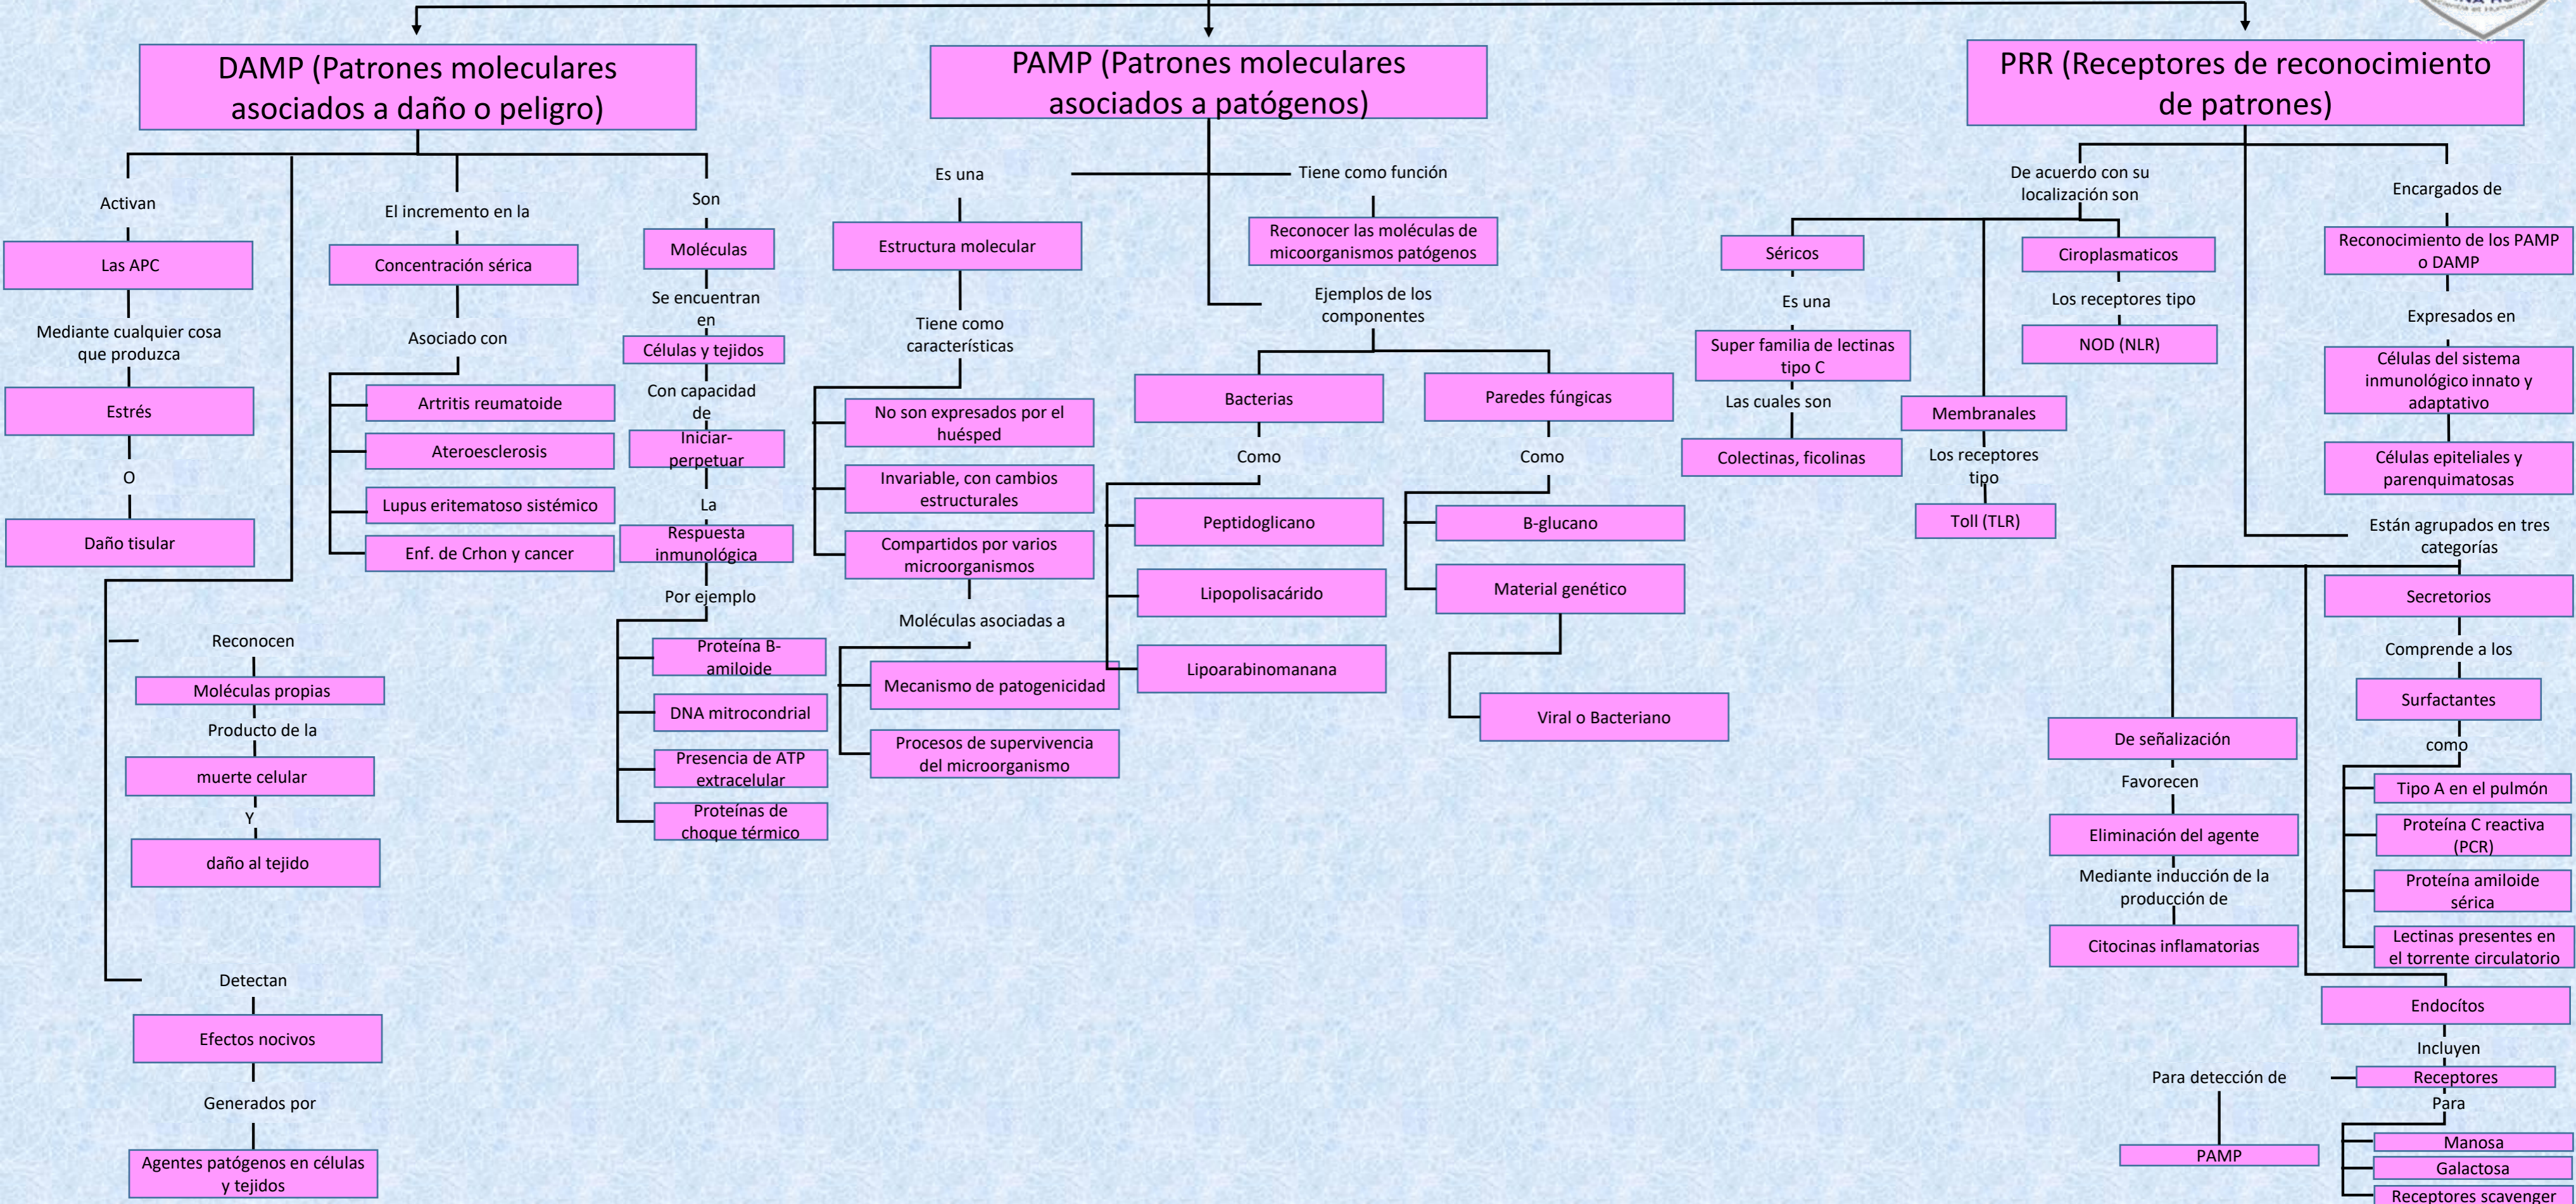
DAMP (Patrones moleculares asociados a daño o peligro)

Activan
Las APC
Mediante cualquier cosa que produzca
Estrés
O
Daño tisular

El incremento en la
Concentración sérica
Asociado con
Artritis reumatoide
Ateroesclerosis
Lupus eritematoso sistémico
Enf. de Crhon y cancer

Son
Moléculas
Se encuentran en
Células y tejidos
Con capacidad de
Iniciar-perpetuar
La
Respuesta inmunológica
Por ejemplo
Proteína B-amiloide
DNA mitrocondrial
Presencia de ATP extracelular
Proteínas de choque térmico

Reconocen
Moléculas propias
Producto de la
muerte celular
Y
daño al tejido

Detectan
Efectos nocivos
Generados por
Agentes patógenos en células y tejidos

PAMP (Patrones moleculares asociados a patógenos)

Es una
Estructura molecular
Tiene como características
No son expresados por el huésped
Invariable, con cambios estructurales
Compartidos por varios microorganismos
Moléculas asociadas a
Mecanismo de patogenicidad
Procesos de supervivencia del microorganismo

Tiene como función
Reconocer las moléculas de micoorganismos patógenos

Ejemplos de los componentes
Bacterias
Como
Peptidoglicano
Lipopolisacárido
Lipoarabinomanana

Paredes fúngicas
Como
B-glucano
Material genético
Viral o Bacteriano

PRR (Receptores de reconocimiento de patrones)

De acuerdo con su localización son
Séricos
Es una
Super familia de lectinas tipo C
Las cuales son
Colectinas, ficolinas

Ciroplasmaticos
Los receptores tipo
NOD (NLR)

Membranales
Los receptores tipo
Toll (TLR)

Encargados de
Reconocimiento de los PAMP o DAMP
Expresados en
Células del sistema inmunológico innato y adaptativo
Células epiteliales y parenquimatosas

Están agrupados en tres categorías

De señalización
Favorecen
Eliminación del agente
Mediante inducción de la producción de
Citocinas inflamatorias

Secretorios
Comprende a los
Surfactantes
como
Tipo A en el pulmón
Proteína C reactiva (PCR)
Proteína amiloide sérica
Lectinas presentes en el torrente circulatorio

Endocítos
Incluyen
Receptores
Para detección de
PAMP
Para
Manosa
Galactosa
Receptores scavenger